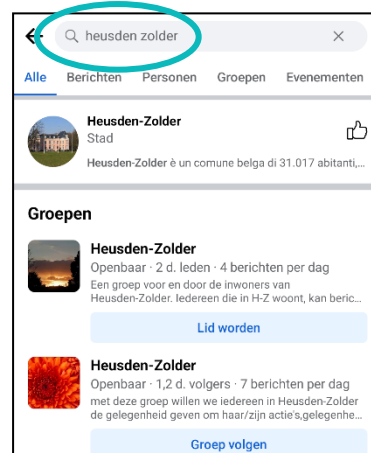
heusden zolder

Alle Berichten Personen Groepen Evenementen

Heusden-Zolder
Stad
Heusden-Zolder è un comune belga di 31.017 abitanti,...

Groepen

Heusden-Zolder
Openbaar · 2 d. leden · 4 berichten per dag
Een groep voor en door de inwoners van Heusden-Zolder. Iedereen die in H-Z woont, kan beric...
Lid worden

Heusden-Zolder
Openbaar · 1,2 d. volgers · 7 berichten per dag
met deze groep willen we iedereen in Heusden-Zolder de gelegenheid geven om haar/zijn actie's,gelegenhe...
Groep volgen